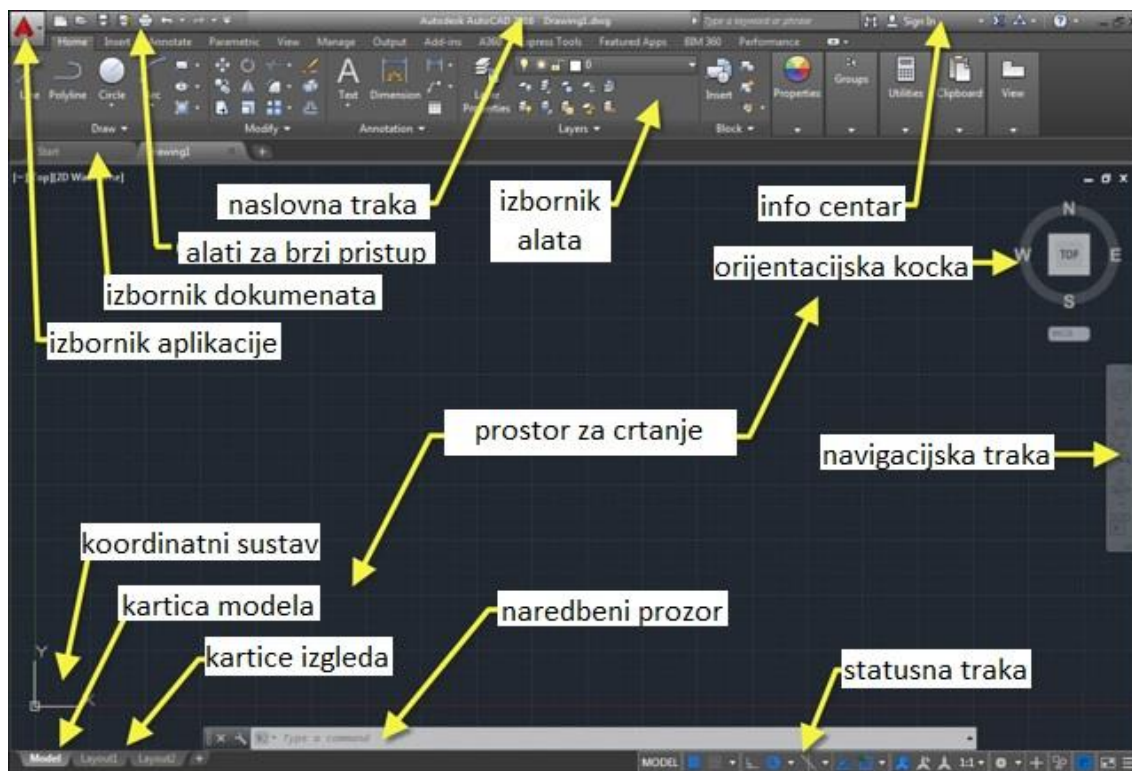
Autodesk AutoCAD 2018 Drawing1.dwg

Type a keyword or phrase

Sign In

Home Insert Annotate Parametric View Manage Output Add-ins A360 Express Tools Featured Apps BIM 360 Performance

Line Polyline Circle Arc

Draw

Modify

Text Dimension

Annotation

Layer Properties

Layers

Insert

Block

Properties

Groups

Utilities

Clipboard

View

Start

Drawing1

[-][Top][2D Wireframe]

naslovna traka

izbornik alata

info centar

alati za brzi pristup

izbornik dokumenata

orijentacijska kocka

N

W

TOP

E

S

izbornik aplikacije

prostor za crtanje

navigacijska traka

koordinatni sustav

kartica modela

naredbeni prozor

kartice izgleda

statusna traka

Y

X

Type a command

Model Layout1 Layout2

MODEL

1:1